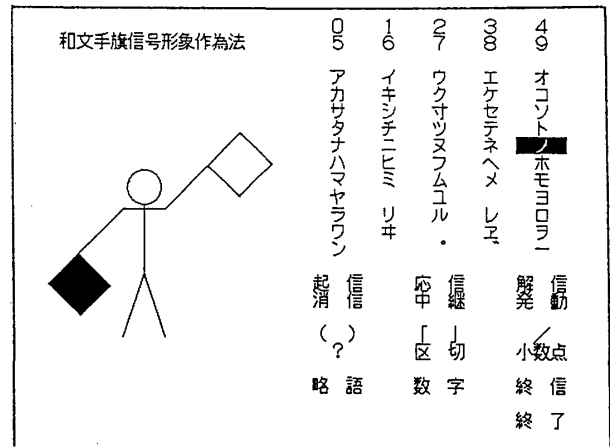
和文手旗信号形象作為法

0 5　アカサタナハマヤラワン
1 6　イキシチニヒミ　リヰ
2 7　ウク寸ツヌフムユル・
3 8　エケセテネヘメ　レ〃
4 9　オコソトノホモヨロヲー

起信 消信　（?）　略語
応信 中継　「区 」切　数字
解信 発動　小数点　終信 終了